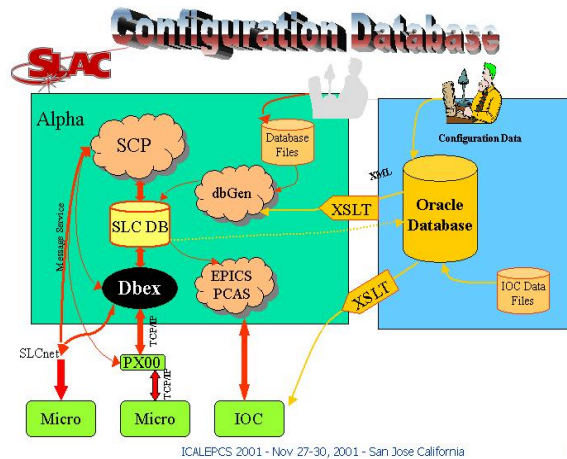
Configuration Database

SLAC

Alpha

SCP

Database Files

Configuration Data

dbGen

XML

SLC DB

XSLT

Oracle Database

Message Service

Dbex

EPICS PCAS

XSLT

IOC Data Files

TCP/IP

SLCnet

PX00

TCP/IP

Micro

Micro

IOC

ICALEPCS 2001 - Nov 27-30, 2001 - San Jose California